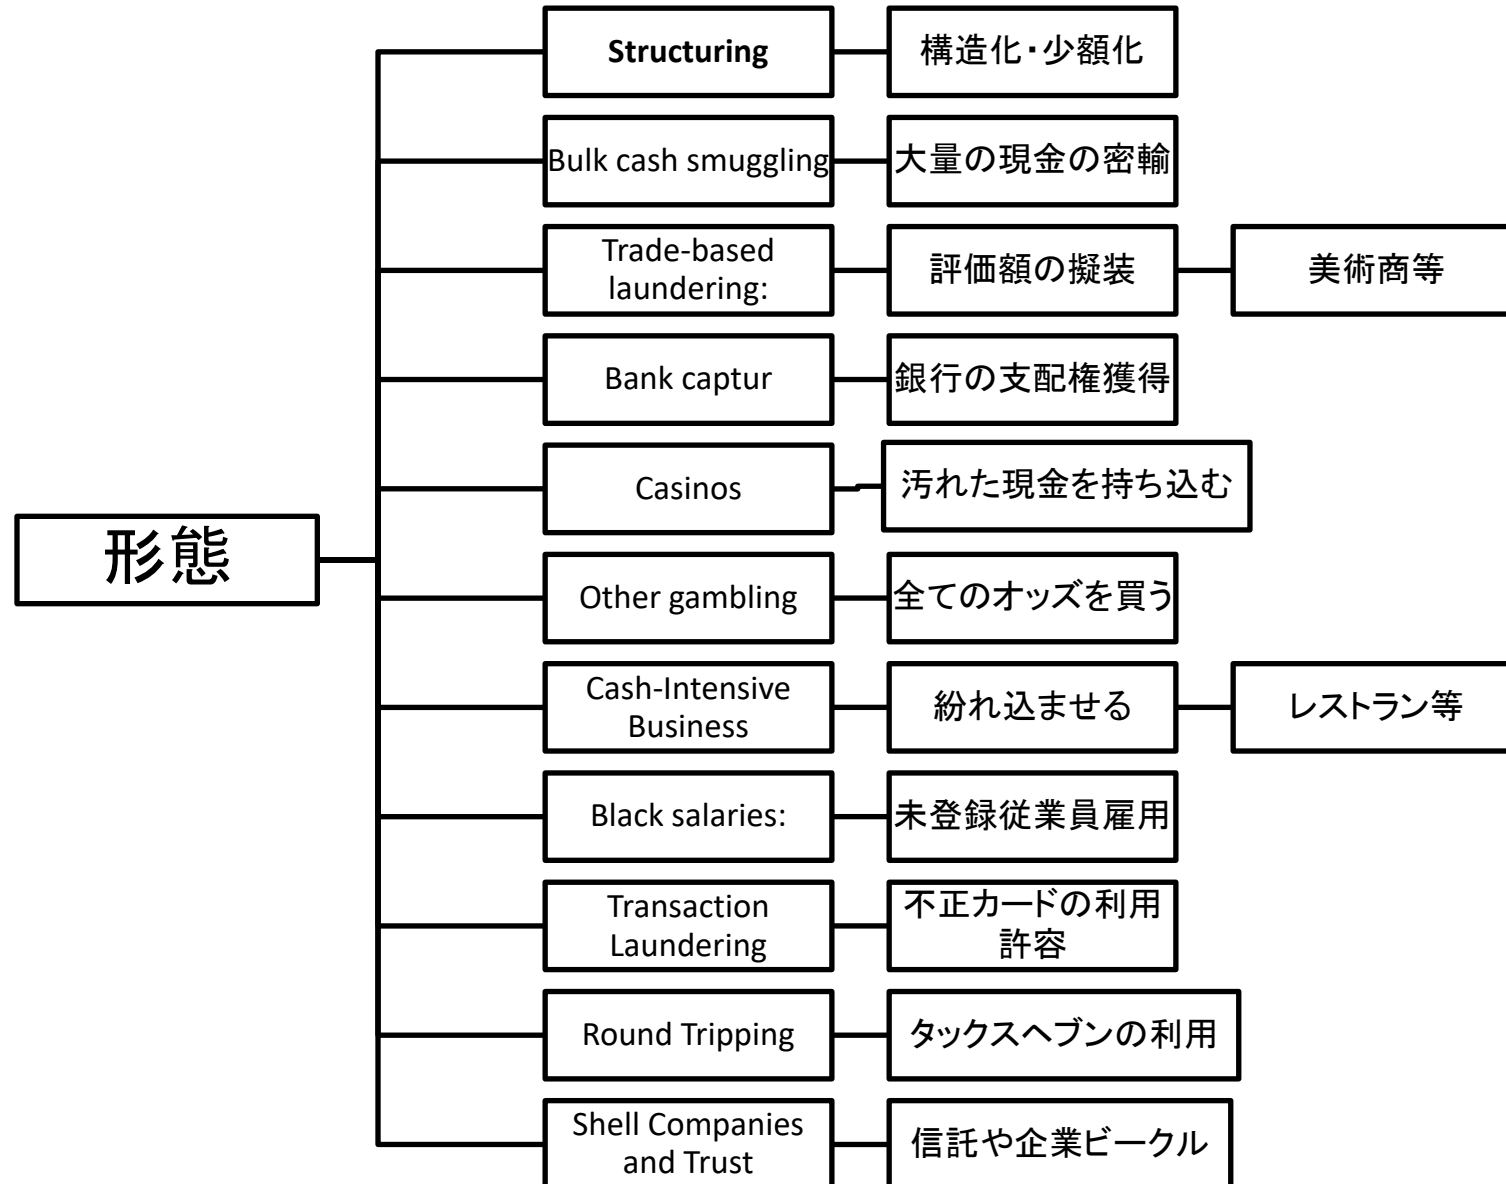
形態

Structuring
構造化・少額化

Bulk cash smuggling
大量の現金の密輸

Trade-based laundering:
評価額の擬装
美術商等

Bank captur
銀行の支配権獲得

Casinos
汚れた現金を持ち込む

Other gambling
全てのオッズを買う

Cash-Intensive Business
紛れ込ませる
レストラン等

Black salaries:
未登録従業員雇用

Transaction Laundering
不正カードの利用許容

Round Tripping
タックスヘブンの利用

Shell Companies and Trust
信託や企業ビークル